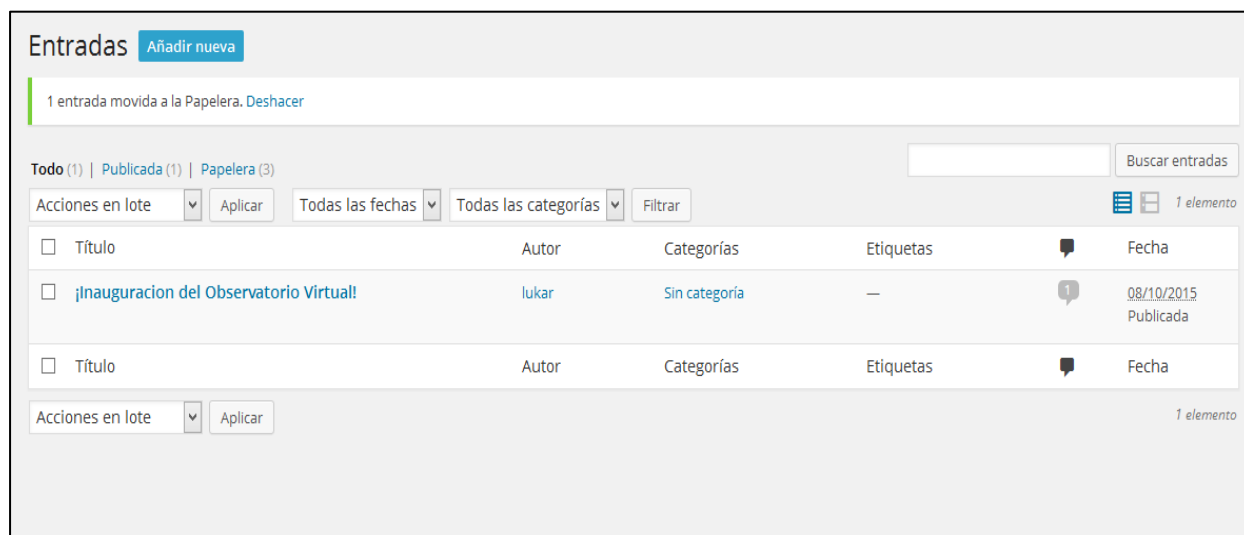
Entradas Añadir nueva

1 entrada movida a la Papelera. Deshacer

Todo (1) | Publicada (1) | Papelera (3)

Buscar entradas

Acciones en lote Aplicar Todas las fechas Todas las categorías Filtrar

1 elemento

| Título | Autor | Categorías | Etiquetas | | Fecha |
|---|---|---|---|---|---|
| ¡Inauguracion del Observatorio Virtual! | lukar | Sin categoría | — | 1 | 08/10/2015 Publicada |
| Título | Autor | Categorías | Etiquetas | | Fecha |

Acciones en lote Aplicar

1 elemento